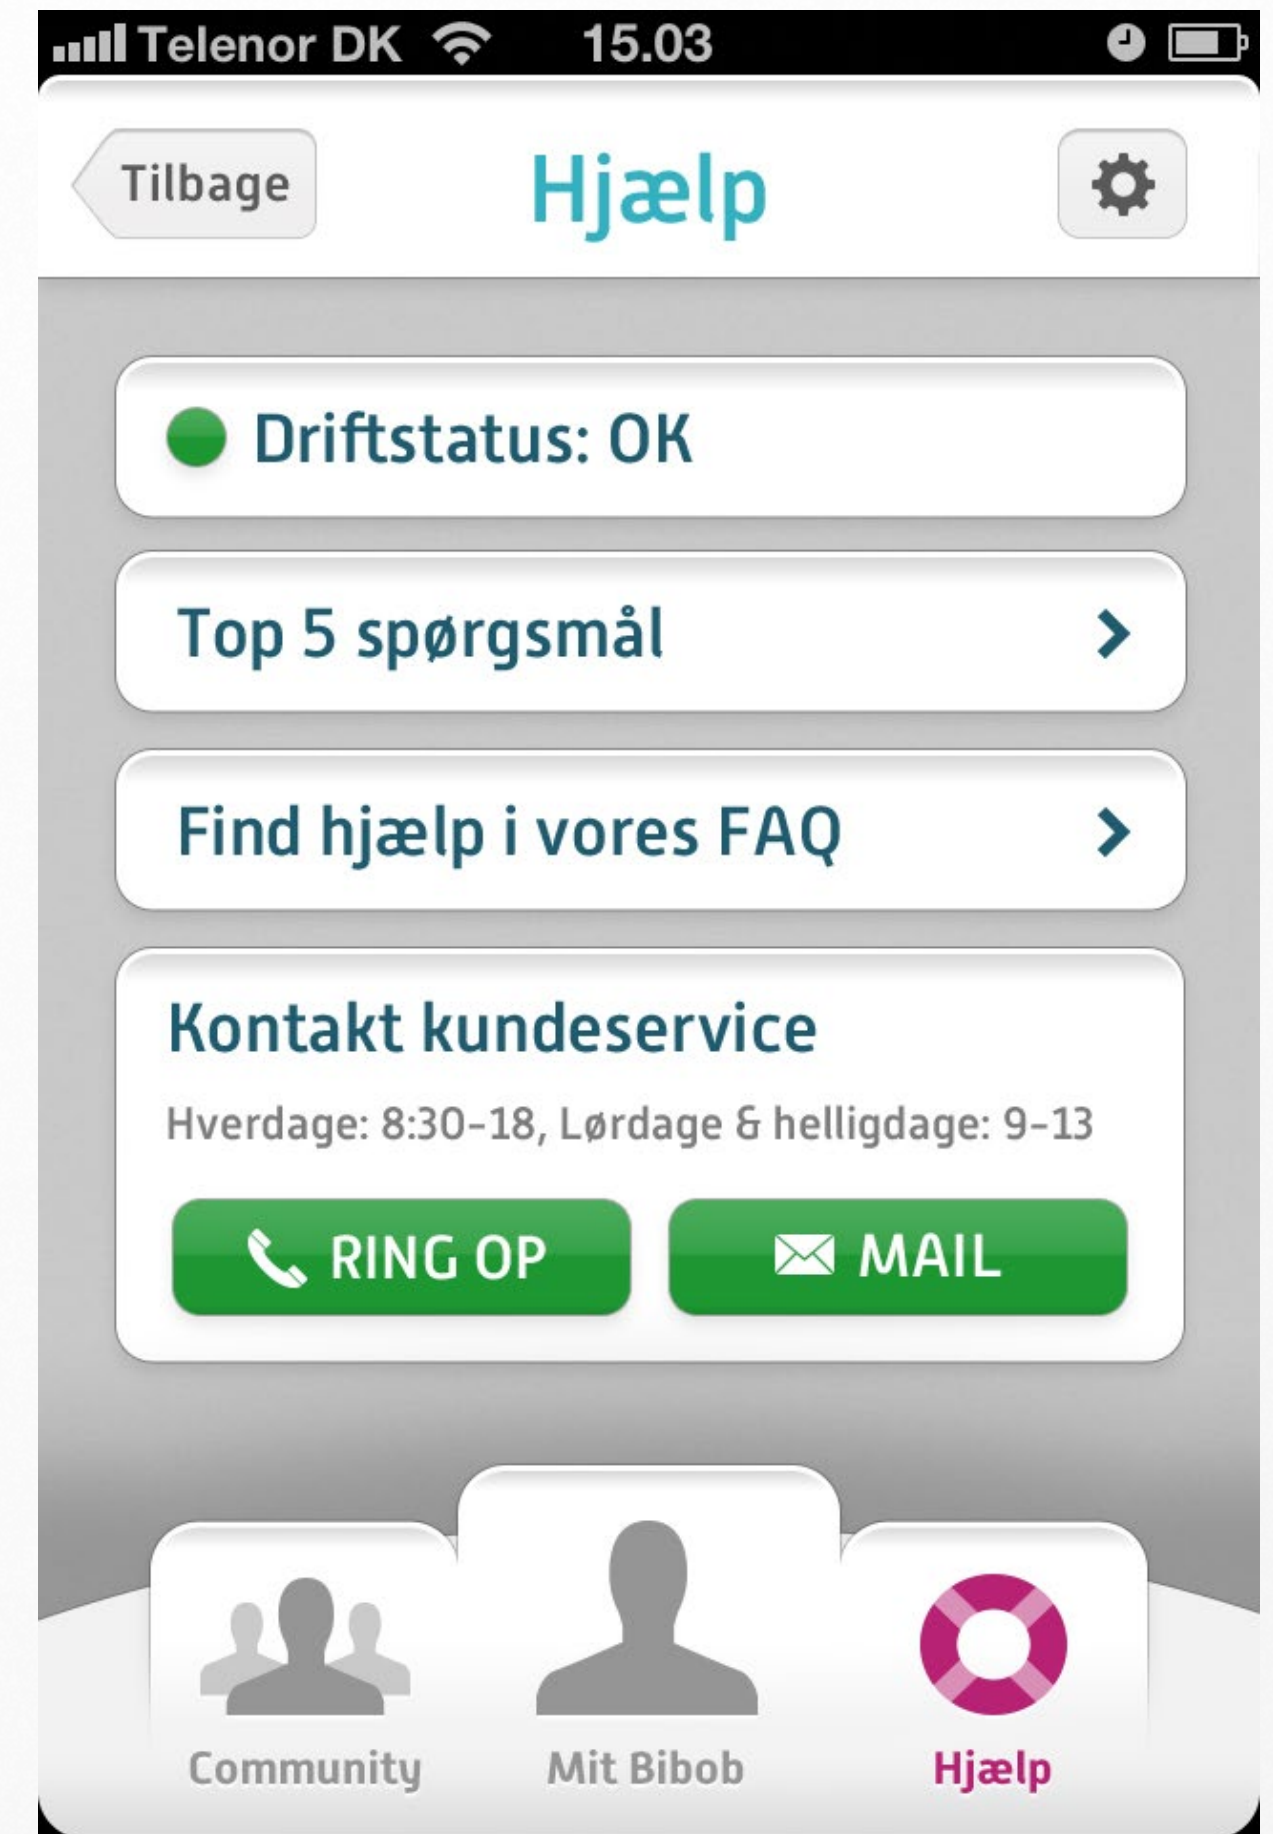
Telenor DK 15.03

Tilbage

Hjælp

Driftstatus: OK

Top 5 spørgsmål

Find hjælp i vores FAQ

Kontakt kundeservice

Hverdage: 8:30-18, Lørdage & helligdage: 9-13

RING OP

MAIL

Community

Mit Bibob

Hjælp